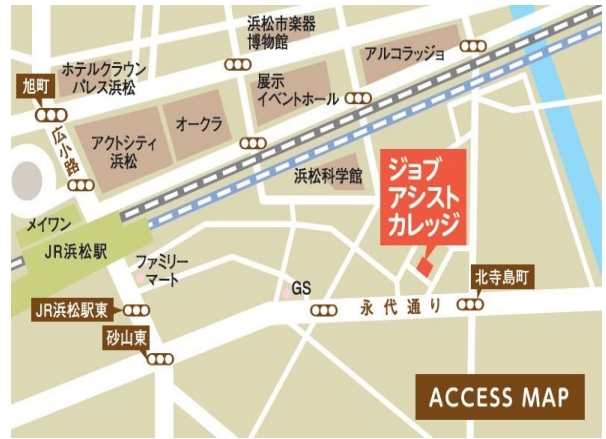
浜松市楽器博物館

アルコラッジョ

旭町

ホテルクラウンパレス浜松

展示イベントホール

広小路

アクトシティ浜松

オークラ

浜松科学館

ジョブアシストカレッジ

メイワン

JR浜松駅

ファミリーマート

GS

北寺島町

永代通り

JR浜松駅東

砂山東

ACCESS MAP